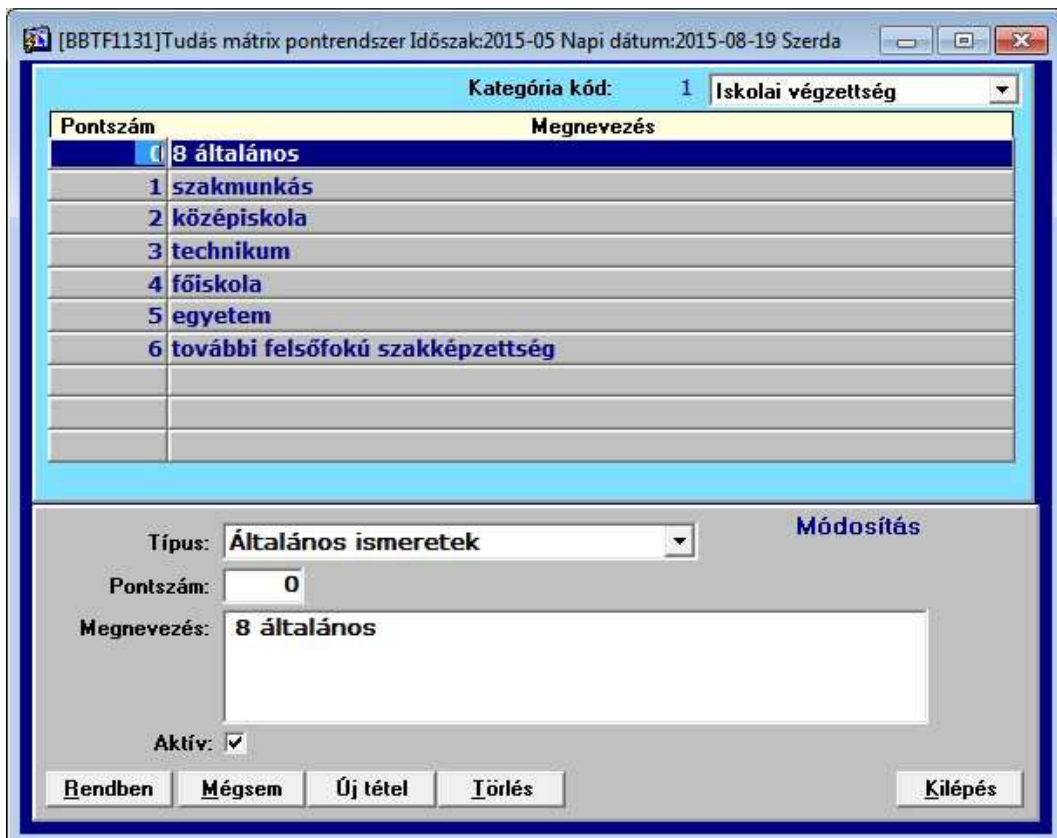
[BBTF1131]Tudás mátrix pontrendszer Időszak:2015-05 Napi dátum:2015-08-19 Szerda

Kategória kód: 1 Iskolai végzettség

| Pontszám | Megnevezés |
|---|---|
| 0 | 8 általános |
| 1 | szakmunkás |
| 2 | középiskola |
| 3 | technikum |
| 4 | főiskola |
| 5 | egyetem |
| 6 | további felsőfokú szakképzettség |
| | |
| | |
| | |

Módosítás

Típus: Általános ismeretek

Pontszám: 0

Megnevezés: 8 általános

Aktív: ✓

Rendben Mégsem Új tétel Törlés Kilépés